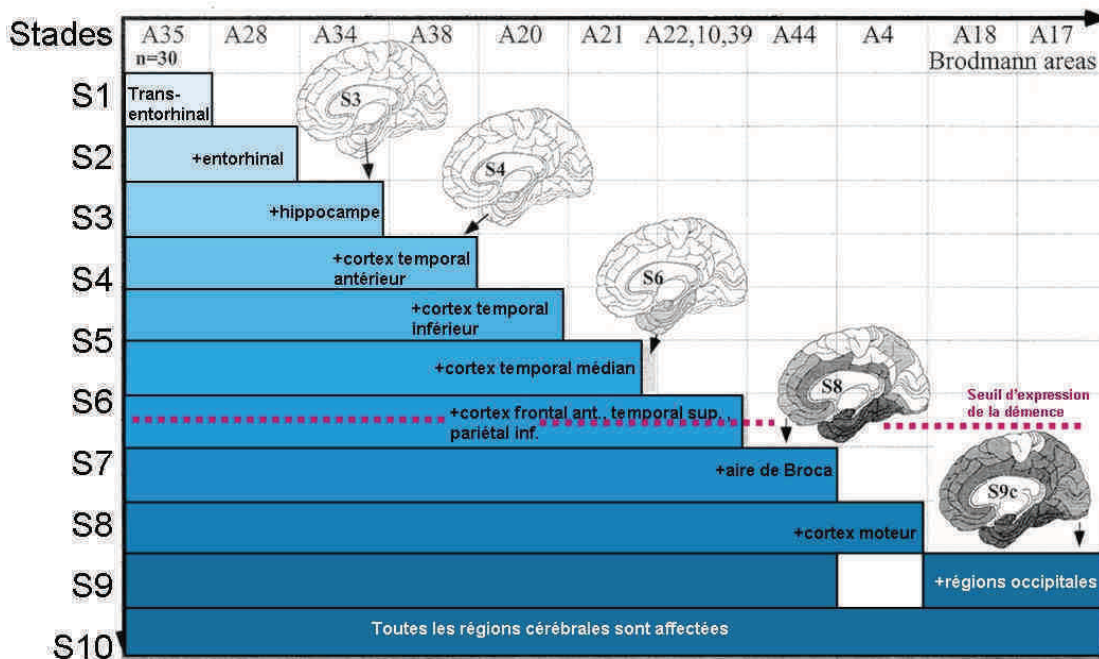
Stades A35 n=30 A28 A34 A38 A20 A21 A22,10,39 A44 A4 A18 A17 Brodmann areas

S1 Trans-entorhinal

S2 +entorhinal

S3 +hippocampe

S4 +cortex temporal antérieur

S5 +cortex temporal inférieur

+cortex temporal médian

S6 +cortex frontal ant., temporal sup., pariétal inf.

S7 +aire de Broca

S8 +cortex moteur

S9 +régions occipitales

S10 Toutes les régions cérébrales sont affectées

S3

S4

S6

S8

S9c

Seuil d'expression de la démence